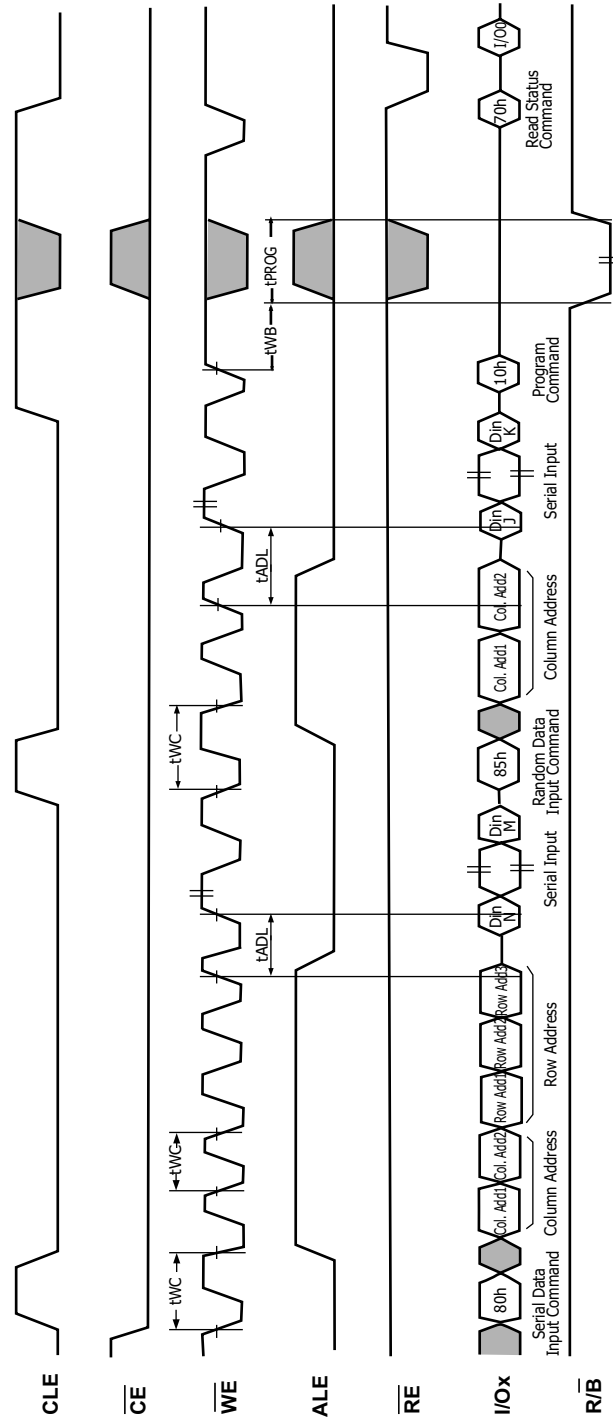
CLE

$\overline{CE}$

$\overline{WE}$

ALE

$\overline{RE}$

I/Ox

$R/\overline{B}$

tWC

tWC

tWC

tADL

tADL

tWB

tPROG

80h

Col. Add1

Col. Add2

Row Add1

Row Add2

Row Add3

Din N

Din M

85h

Col. Add1

Col. Add2

Din J

Din K

10h

70h

I/O0

Serial Data Input Command

Column Address

Row Address

Serial Input

Random Data Input Command

Column Address

Serial Input

Program Command

Read Status Command